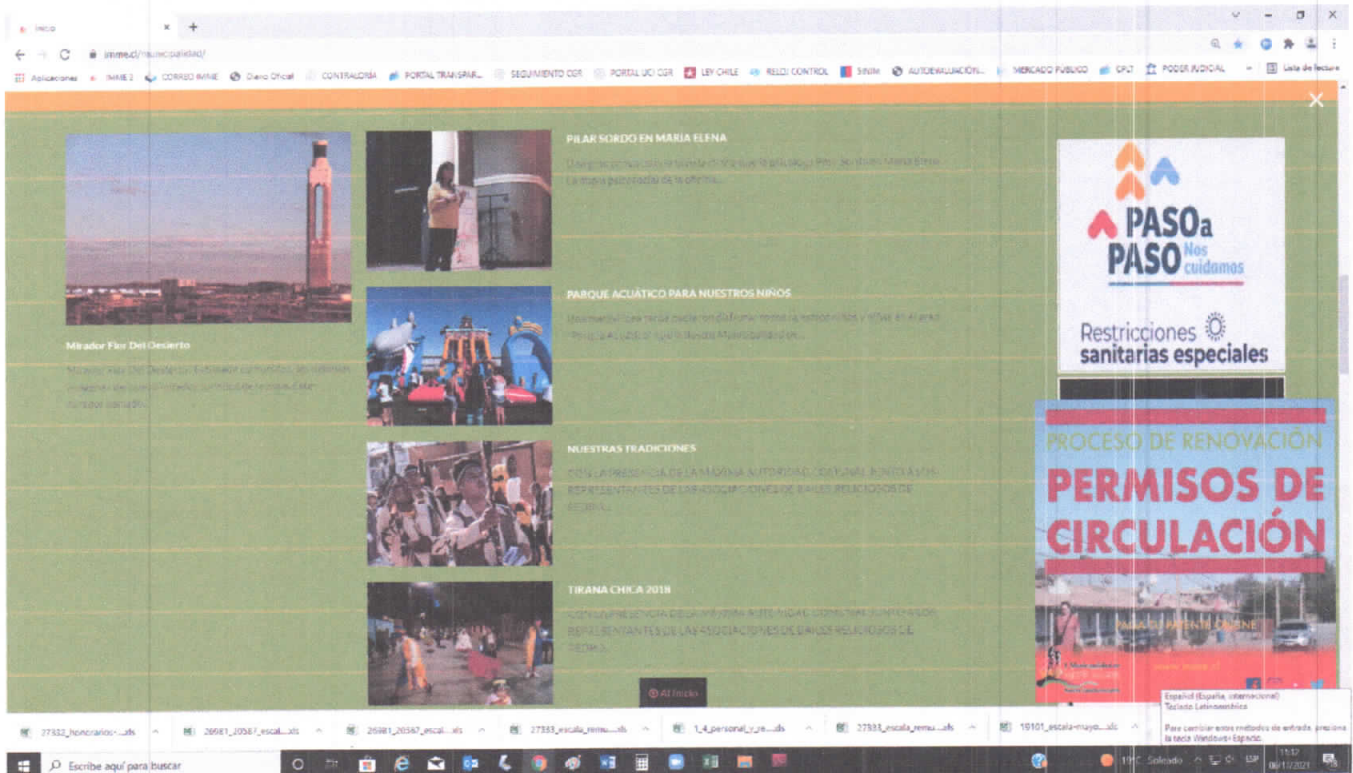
Inicio
immel.cl/municipalidad/
Aplicaciones IMME 2 CORREO IMME Diario Oficial CONTRALORIA PORTAL TRANSPAR... SEGUIMIENTO CGR PORTAL UCI CGR LEY CHILE RELOJ CONTROL SINIM AUTOEVALUACION... MERCADO PUBLICO CPLT PODER JUDICIAL Lista de lectura

Mirador Flor Del Desierto
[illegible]

PILAR SORDO EN MARIA ELENA
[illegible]

PARQUE ACUÁTICO PARA NUESTROS NIÑOS
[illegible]

NUESTRAS TRADICIONES
CON LA PRESENCIA DE LA MÁXIMA AUTORIDAD COMUNAL JUNTO A SUS REPRESENTANTES DE LAS ASOCIACIONES DE BAILES RELIGIOSOS DE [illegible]

TIRANA CHICA 2018
CON LA PRESENCIA DE LA MÁXIMA AUTORIDAD COMUNAL JUNTO A SUS REPRESENTANTES DE LAS ASOCIACIONES DE BAILES RELIGIOSOS DE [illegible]

Al Inicio

PASO a PASO Nos cuidamos
Restricciones sanitarias especiales

PROCESO DE RENOVACIÓN
PERMISOS DE CIRCULACIÓN

27332_honorarios-...xls 26981_20567_escal...xls 26981_20567_escal...xls 27333_escala_remu...xls 1_4_personal_y_re...xls 27333_escala_remu...xls 10101_escala-mayo...xls

Español (España, internacional)
Teclado Latinoamérica
Para cambiar entre métodos de entrada, presiona la tecla Windows+ Espacio.

Escribe aquí para buscar
19°C Soleado ESP 11:37 06/12/2021